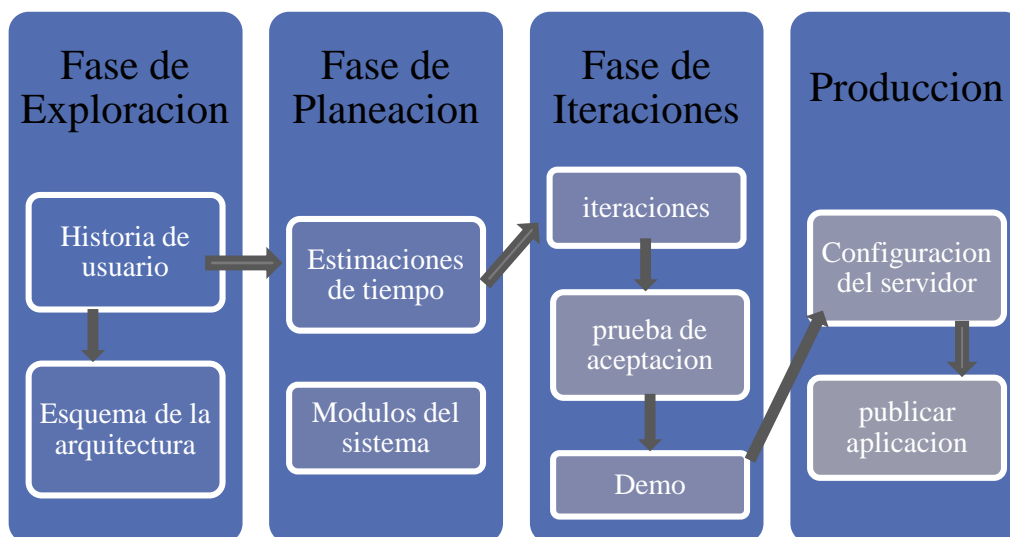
Fase de Exploracion

Historia de usuario

Esquema de la arquitectura

Fase de Planeacion

Estimaciones de tiempo

Modulos del sistema

Fase de Iteraciones

iteraciones

prueba de aceptacion

Demo

Produccion

Configuracion del servidor

publicar aplicacion